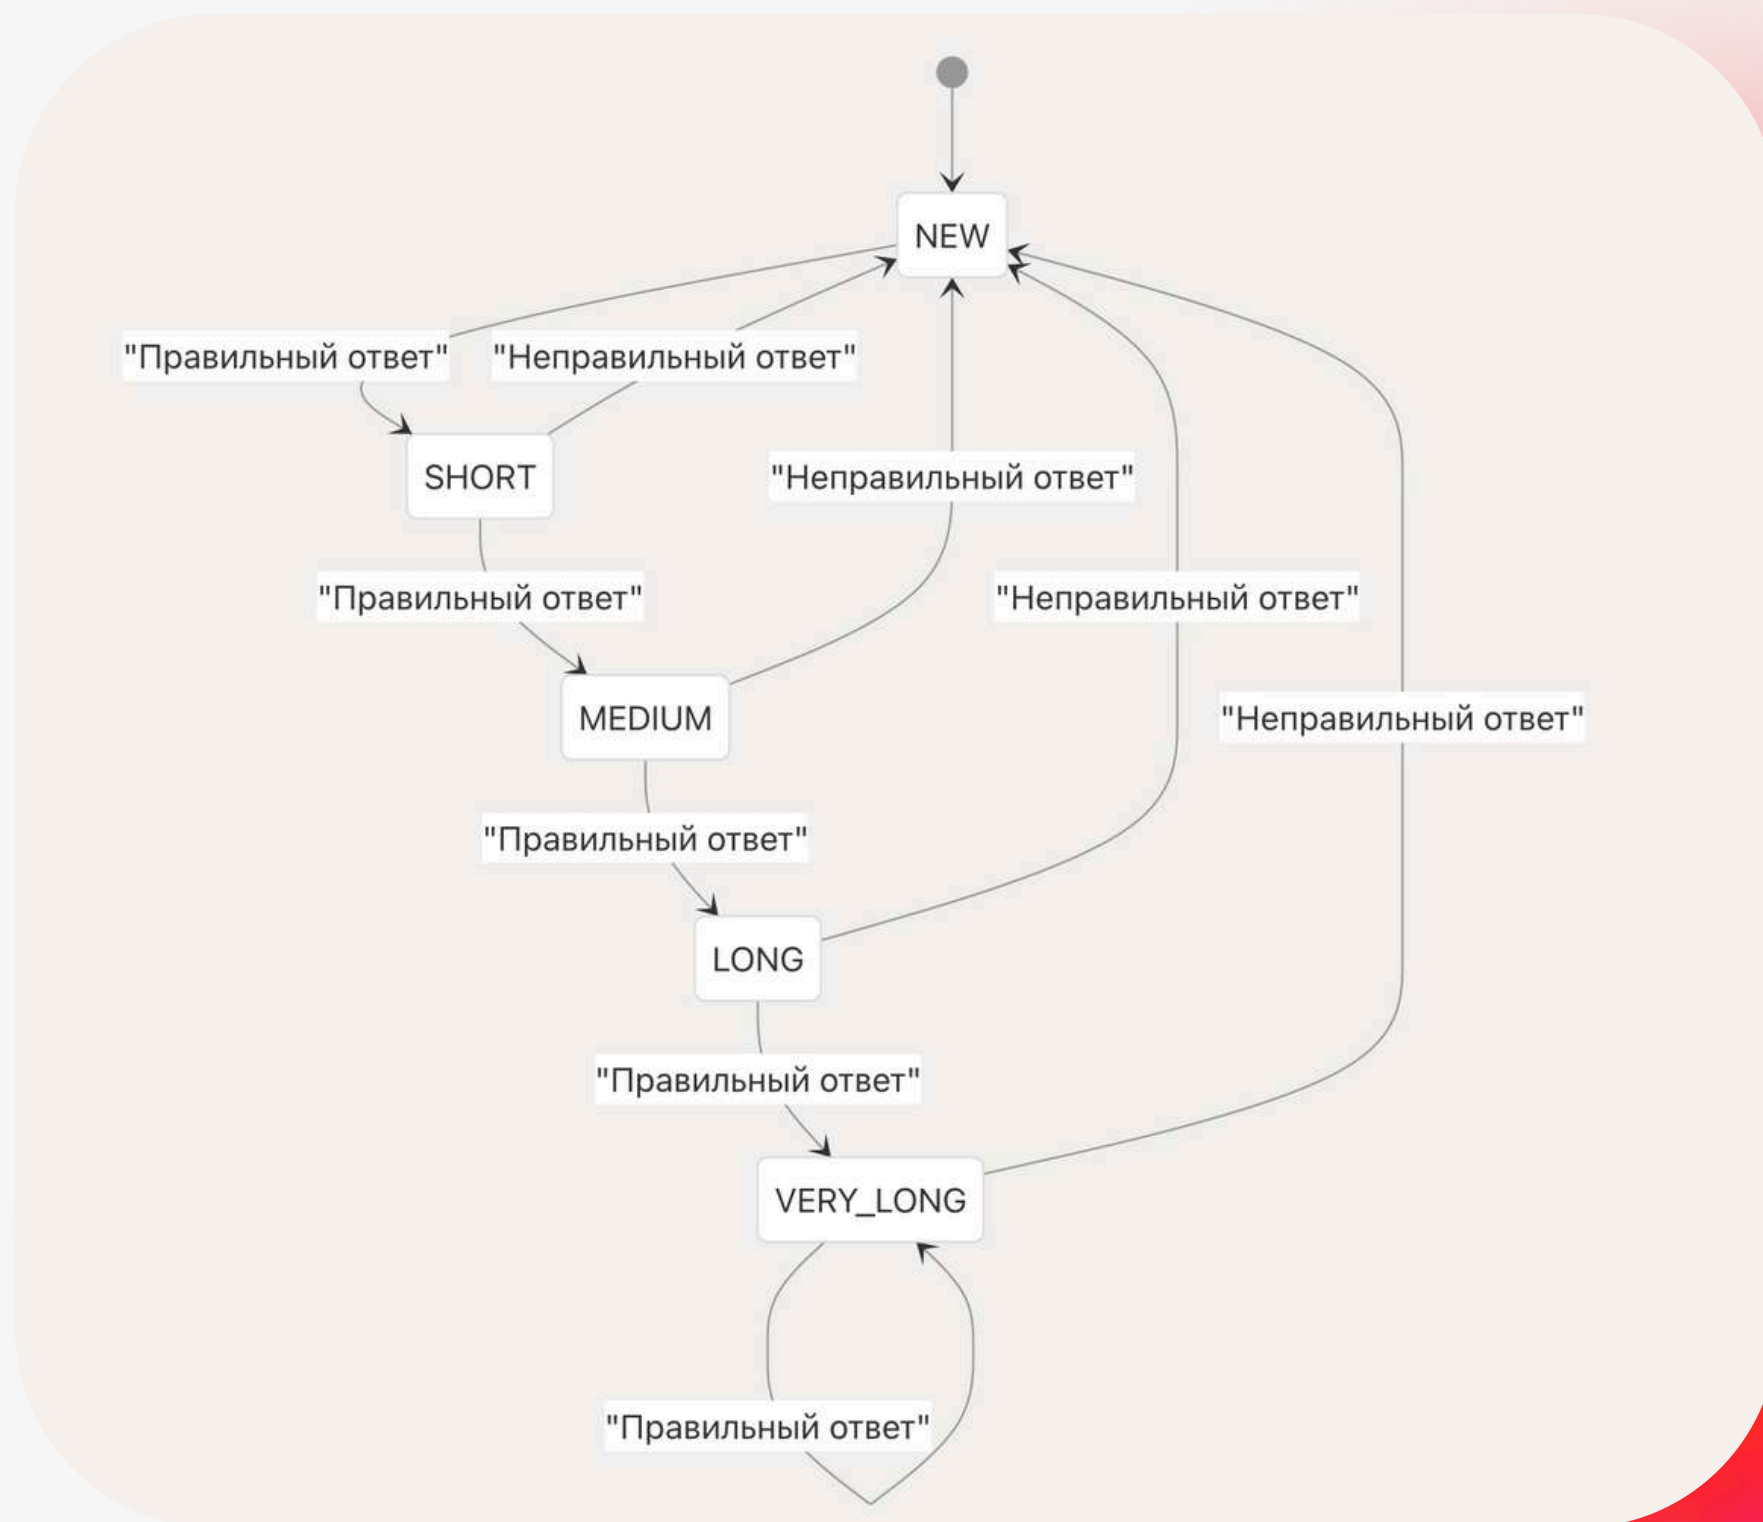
NEW

"Правильный ответ" "Неправильный ответ"

SHORT

"Неправильный ответ"

"Правильный ответ"

"Неправильный ответ"

MEDIUM

"Неправильный ответ"

"Правильный ответ"

LONG

"Правильный ответ"

VERY_LONG

"Правильный ответ"